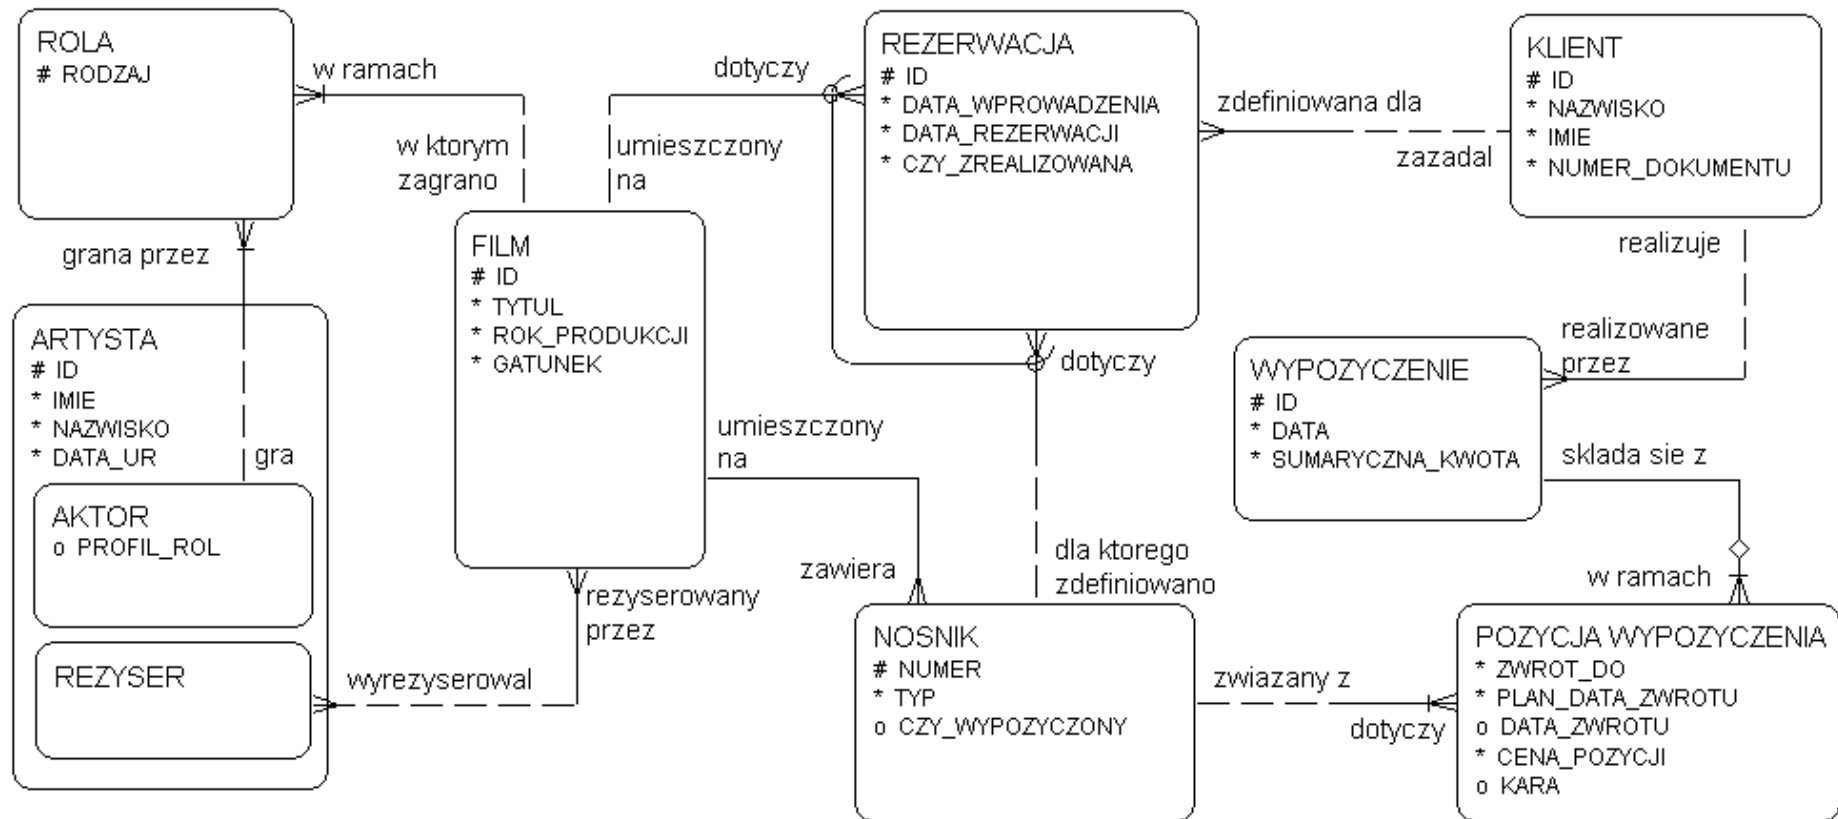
ROLA
# RODZAJ

w ramach

w ktorym zagrano

dotyczy

umieszczony na

REZERWACJA
# ID
* DATA_WPROWADZENIA
* DATA_REZERWACJI
* CZY_ZREALIZOWANA

zdefiniowana dla

zazadal

KLIENT
# ID
* NAZWISKO
* IMIE
* NUMER_DOKUMENTU

grana przez

FILM
# ID
* TYTUL
* ROK_PRODUKCJI
* GATUNEK

realizuje

realizowane przez

ARTYSTA
# ID
* IMIE
* NAZWISKO
* DATA_UR

gra

dotyczy

WYPOZYCZENIE
# ID
* DATA
* SUMARYCZNA_KWOTA

umieszczony na

sklada sie z

AKTOR
o PROFIL_ROL

zawiera

dla ktorego zdefiniowano

w ramach

rezyserowany przez

REZYSER

wyrezyserowal

NOSNIK
# NUMER
* TYP
o CZY_WYPOZYCZONY

zwiazany z

dotyczy

POZYCJA WYPOZYCZENIA
* ZWROT_DO
* PLAN_DATA_ZWROTU
o DATA_ZWROTU
* CENA_POZYCJI
o KARA